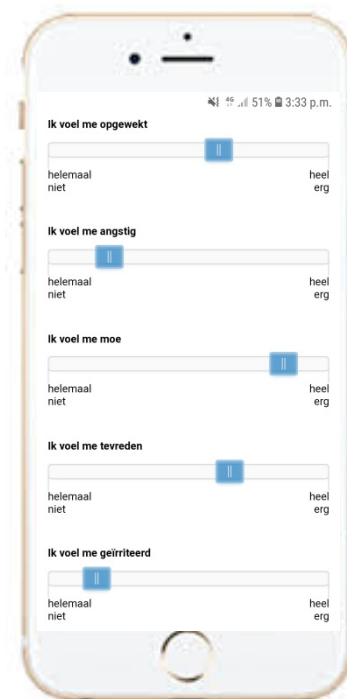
51% 3:33 p.m.

Ik voel me opgewekt

helemaal niet

heel erg

Ik voel me angstig

helemaal niet

heel erg

Ik voel me moe

helemaal niet

heel erg

Ik voel me tevreden

helemaal niet

heel erg

Ik voel me geïrriteerd

helemaal niet

heel erg